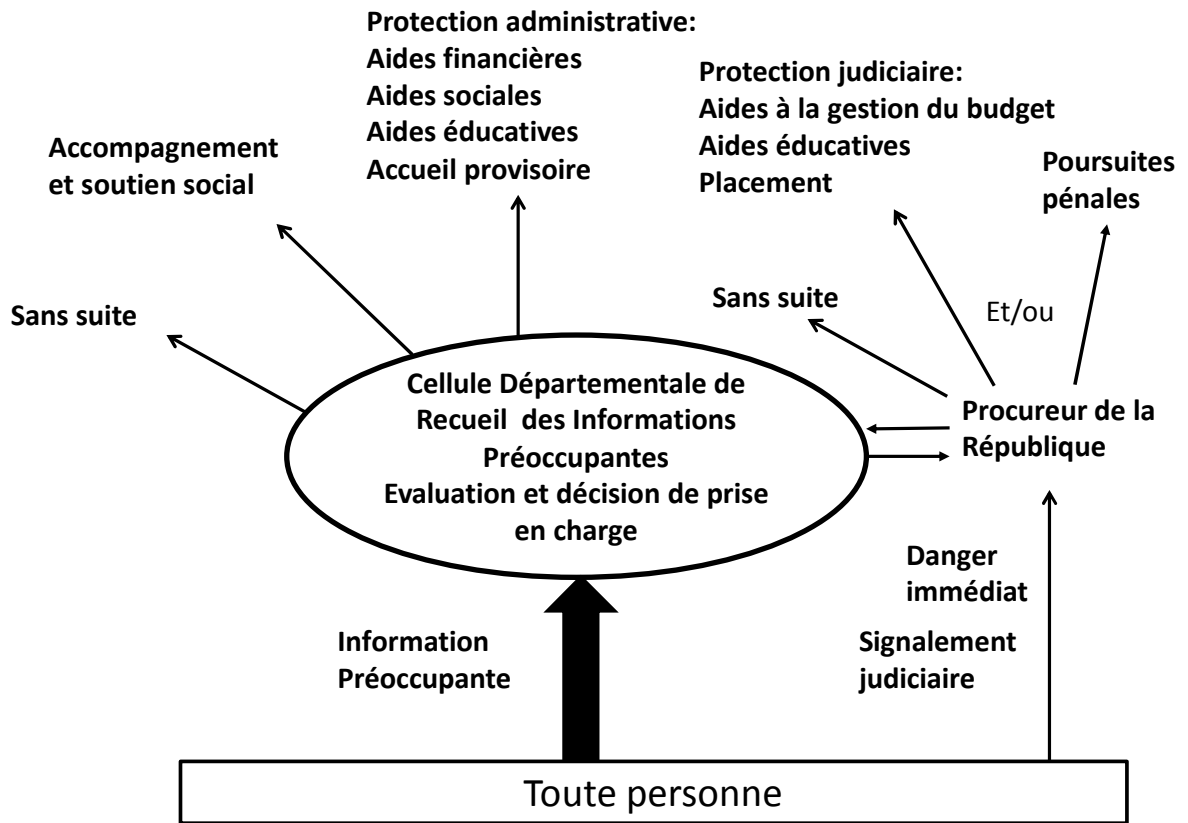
Protection administrative:
Aides financières
Aides sociales
Aides éducatives
Accueil provisoire

Protection judiciaire:
Aides à la gestion du budget
Aides éducatives
Placement

Accompagnement et soutien social

Poursuites pénales

Sans suite

Sans suite

Et/ou

Cellule Départementale de Recueil des Informations Préoccupantes
Evaluation et décision de prise en charge

Procureur de la République

Danger immédiat

Information Préoccupante

Signalement judiciaire

Toute personne